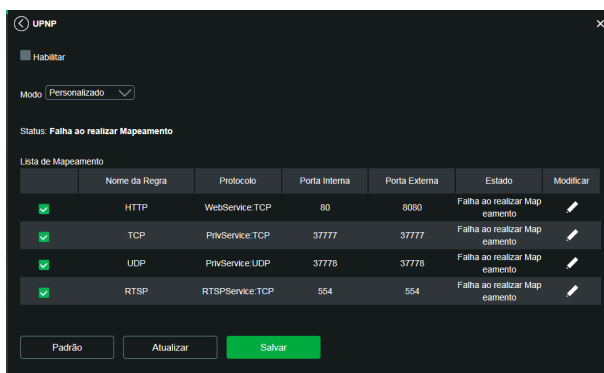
UPNP

Habilitar

Modo Personalizado

Status: Falha ao realizar Mapeamento

Lista de Mapeamento

| | Nome da Regra | Protocolo | Porta Interna | Porta Externa | Estado | Modificar |
|---|---|---|---|---|---|---|
| | HTTP | WebService:TCP | 80 | 8080 | Falha ao realizar Mapeamento | |
| | TCP | PrivService:TCP | 37777 | 37777 | Falha ao realizar Mapeamento | |
| | UDP | PrivService:UDP | 37778 | 37778 | Falha ao realizar Mapeamento | |
| | RTSP | RTSPService:TCP | 554 | 554 | Falha ao realizar Mapeamento | |

Padrão Atualizar Salvar